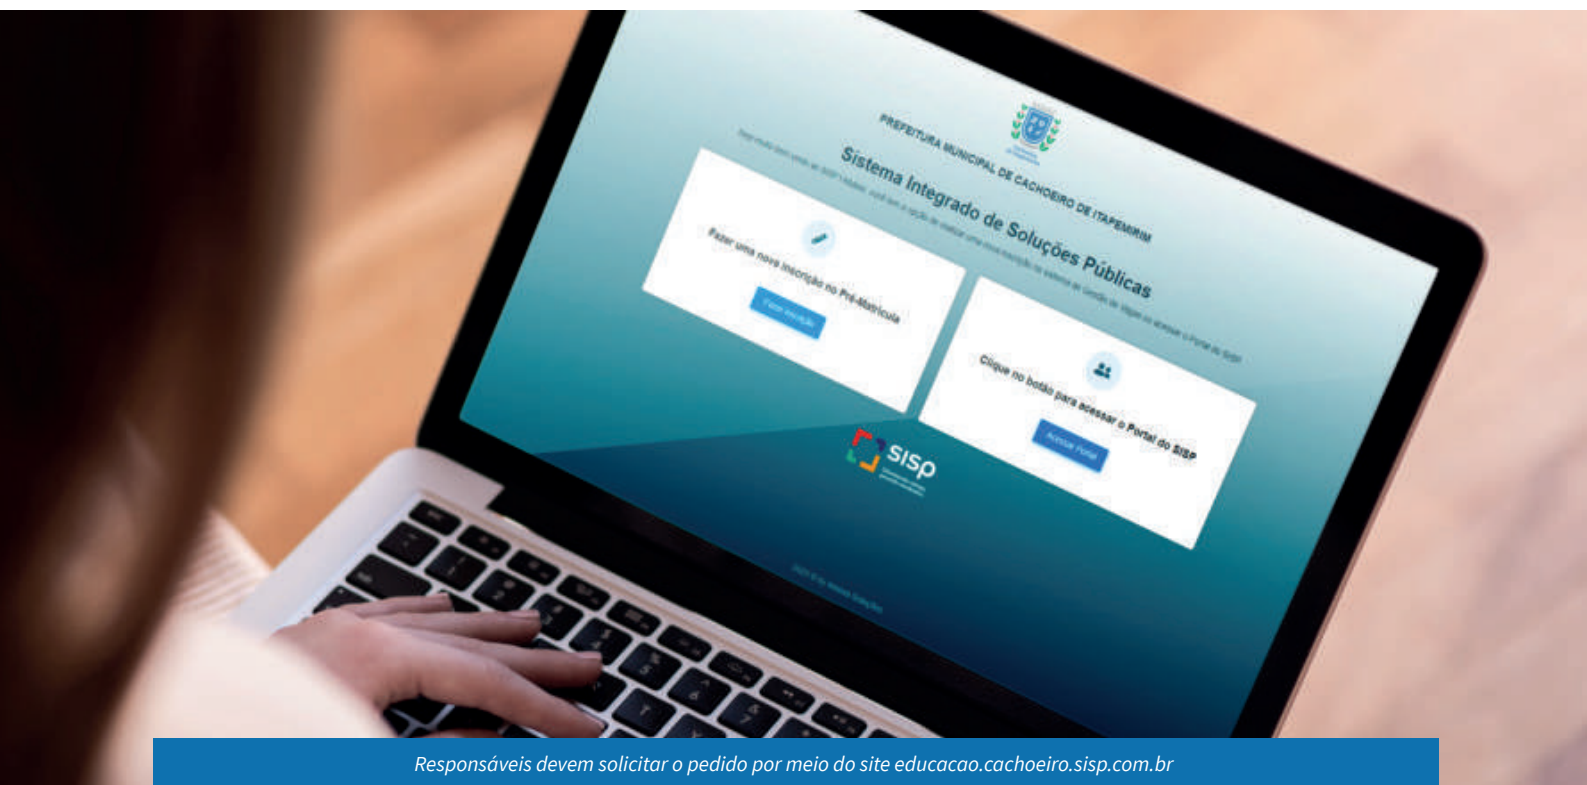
PREFEITURA MUNICIPAL DE CACHOEIRO DE ITAPEMIRIM

Sistema Integrado de Soluções Públicas

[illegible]

Fazer uma nova inscrição no Pré-Matrícula

Fazer inscrição

Clique no botão para acessar o Portal do SISP

Acessar Portal

sisp

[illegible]

Responsáveis devem solicitar o pedido por meio do site educacao.cachoeiro.sisp.com.br